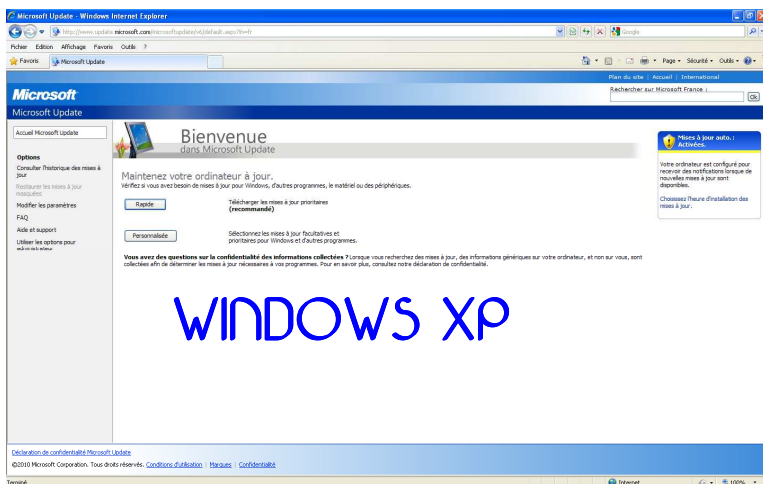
Microsoft Update - Windows Internet Explorer

http://www.update.microsoft.com/microsoftupdate/v6/default.aspx?ln=fr

Google

Fichier Edition Affichage Favoris Outils ?

Favoris Microsoft Update

Page Sécurité Outils

Plan du site | Accueil | International

Microsoft

Rechercher sur Microsoft France :

OK

Microsoft Update

Accueil Microsoft Update

Options

Consulter l'historique des mises à jour

Restaurer les mises à jour masquées

Modifier les paramètres

FAQ

Aide et support

Utiliser les options pour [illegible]

Bienvenue
dans Microsoft Update

Maintenez votre ordinateur à jour.

Vérifiez si vous avez besoin de mises à jour pour Windows, d'autres programmes, le matériel ou des périphériques.

Rapide

Télécharger les mises à jour prioritaires (recommandé)

Personnalisée

Sélectionnez les mises à jour facultatives et prioritaires pour Windows et d'autres programmes.

Vous avez des questions sur la confidentialité des informations collectées ? Lorsque vous recherchez des mises à jour, des informations génériques sur votre ordinateur, et non sur vous, sont collectées afin de déterminer les mises à jour nécessaires à vos programmes. Pour en savoir plus, consultez notre déclaration de confidentialité.

Mises à jour auto. : Activées.

Votre ordinateur est configuré pour recevoir des notifications lorsque de nouvelles mises à jour sont disponibles.

Choisissez l'heure d'installation des mises à jour.

WINDOWS XP

Déclaration de confidentialité Microsoft Update

©2010 Microsoft Corporation. Tous droits réservés. Conditions d'utilisation | Marques | Confidentialité

Terminé

Internet

100%